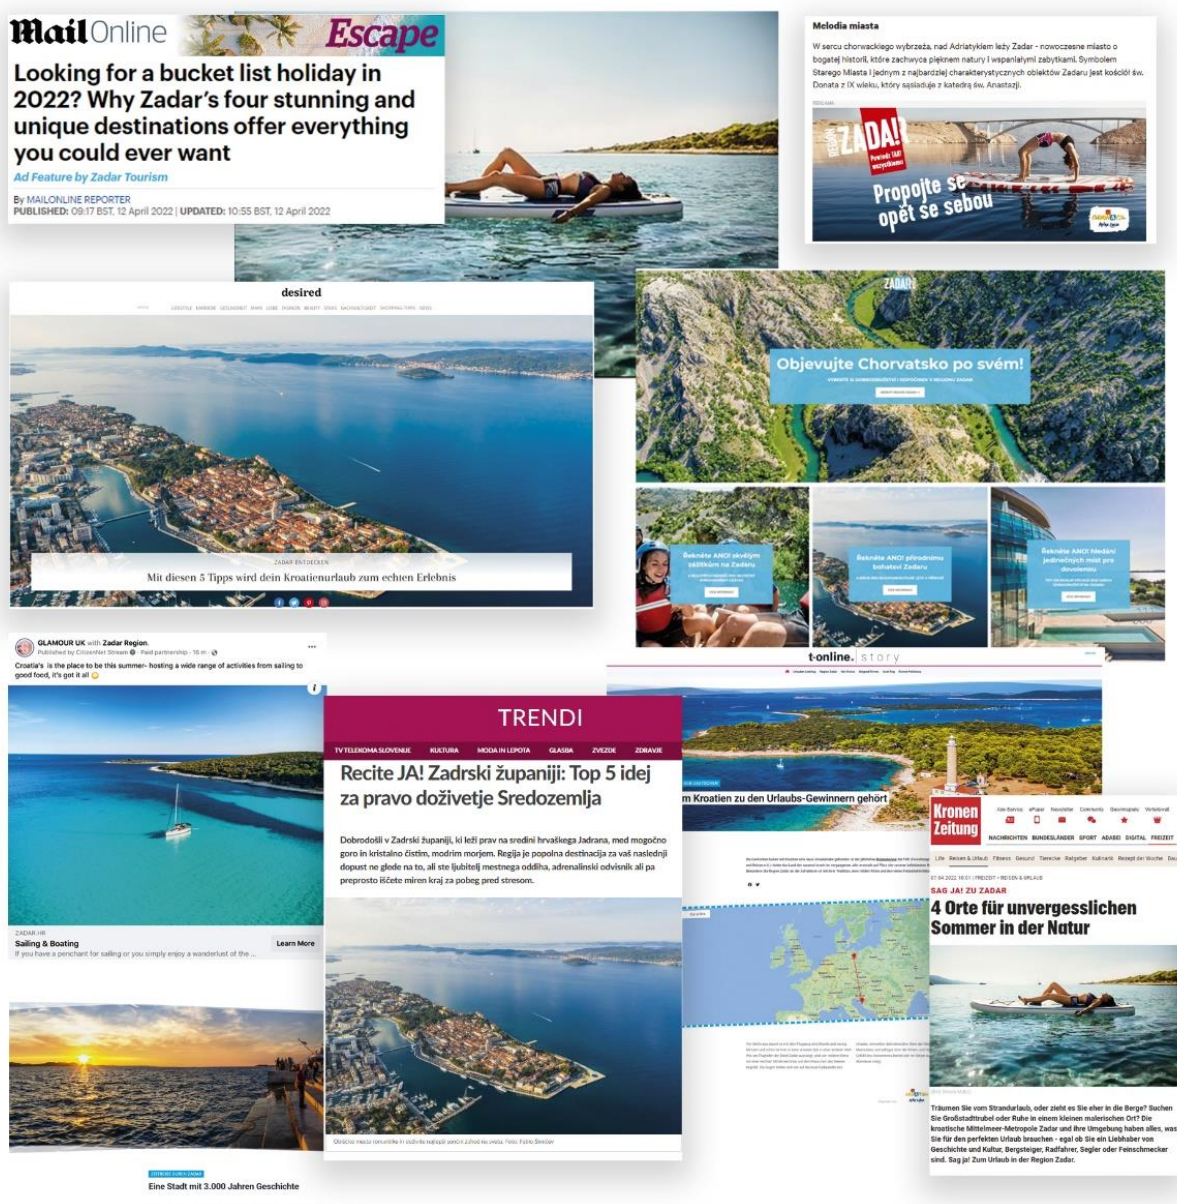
Mail Online Escape

Looking for a bucket list holiday in 2022? Why Zadar's four stunning and unique destinations offer everything you could ever want

Ad Feature by Zadar Tourism

By MAILONLINE REPORTER
PUBLISHED: 09:17 BST, 12 April 2022 | UPDATED: 10:55 BST, 12 April 2022

Melodia miasta

W sercu chorwackiego wybrzeża, nad Adriatykiem leży Zadar - nowoczesne miasto o bogatej historii, które zachwyca pięknem natury i wspaniałymi zabytkami. Symbolem Starego Miasta i jednym z najbardziej charakterystycznych obiektów Zadaru jest kościół św. Donata z IX wieku, który sąsiaduje z katedrą św. Anastazji.

ZADAR

Propojte se opět se sebou

desired

ZADAR ENTDECKEN
Mit diesen 5 Tipps wird dein Kroatienurlaub zum echten Erlebnis

ZADAR

Objevujte Chorvatsko po svém!

Řekněte ANO! skvělým zážitkům na Zadaru

Řekněte ANO! přírodním bohatství Zadaru

Řekněte ANO! Nedání jedinečných míst pro dovolenou

GLAMOUR UK with Zadar Region.
Published by CitizenNet Stream · Paid partnership · 16 m
Croatia's is the place to be this summer- hosting a wide range of activities from sailing to good food, it's got it all

ZADAR.HR
Sailing & Boating
If you have a penchant for sailing or you simply enjoy a wanderlust of the ...
Learn More

Eine Stadt mit 3.000 Jahren Geschichte

TRENDI

TV TELEKOMA SLOVENIJE KULTURA MODA IN LEPOTA GLASBA ZVEZDE ZDRAVJE

Recite JA! Zadrski županiji: Top 5 idej za pravo doživetje Sredozemlja

Dobrodošli v Zadrski županiji, ki leži prav na sredini hrvaškega Jadrana, med mogočno goro in kristalno čistim, modrim morjem. Regija je popolna destinacija za vaš naslednji dopust ne glede na to, ali ste ljubitelj mestnega oddiha, adrenalinski odvisnik ali pa preprosto iščete miren kraj za pobeg pred stresom.

t-online. story

m Kroatien zu den Urlaubs-Gewinnern gehört

Kronen Zeitung

NACHRICHTEN BUNDESLÄNDER SPORT ADABEI DIGITAL FREIZEIT

SAG JA! ZU ZADAR

4 Orte für unvergesslichen Sommer in der Natur

Träumen Sie vom Strandurlaub, oder zieht es Sie eher in die Berge? Suchen Sie Großstadttrubel oder Ruhe in einem kleinen malerischen Ort? Die kroatische Mittelmeer-Metropole Zadar und ihre Umgebung haben alles, was Sie für den perfekten Urlaub brauchen - egal ob Sie ein Liebhaber von Geschichte und Kultur, Bergsteiger, Radfahrer, Segler oder Feinschmecker sind. Sag ja! Zum Urlaub in der Region Zadar.